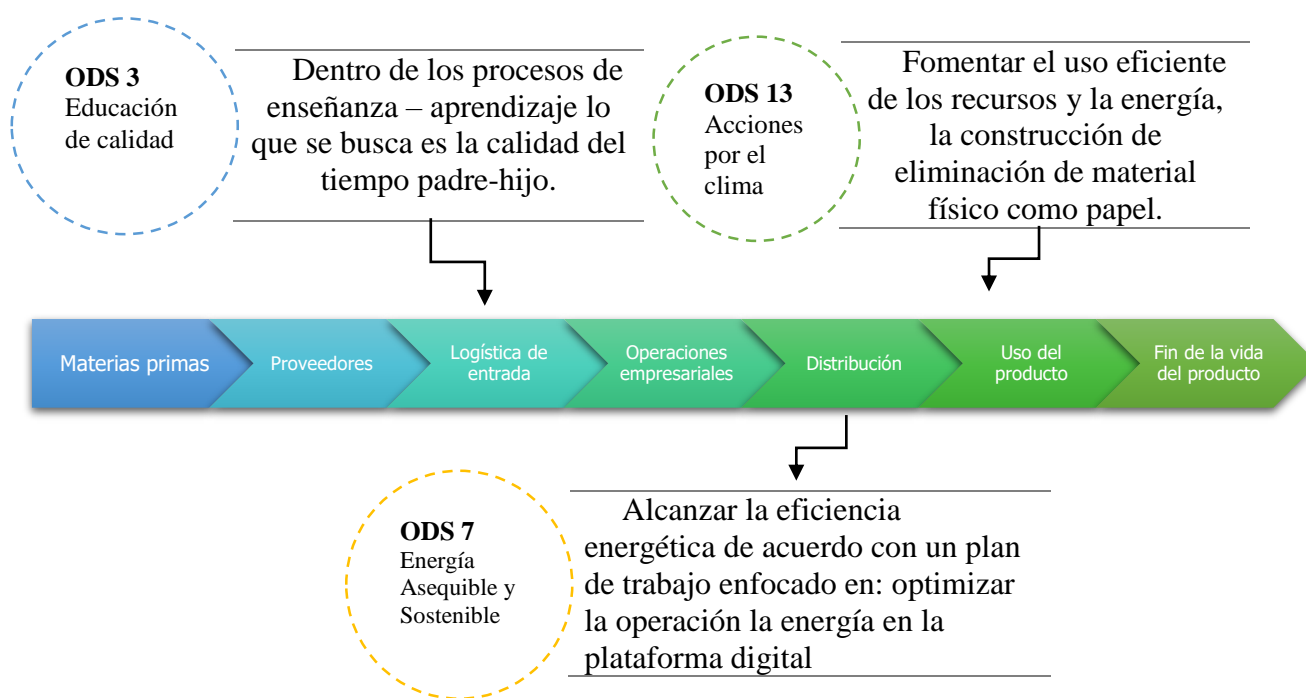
**ODS 3**
Educación de calidad

Dentro de los procesos de enseñanza – aprendizaje lo que se busca es la calidad del tiempo padre-hijo.

**ODS 13**
Acciones por el clima

Fomentar el uso eficiente de los recursos y la energía, la construcción de eliminación de material físico como papel.

Materias primas

Proveedores

Logística de entrada

Operaciones empresariales

Distribución

Uso del producto

Fin de la vida del producto

**ODS 7**
Energía Asequible y Sostenible

Alcanzar la eficiencia energética de acuerdo con un plan de trabajo enfocado en: optimizar la operación la energía en la plataforma digital